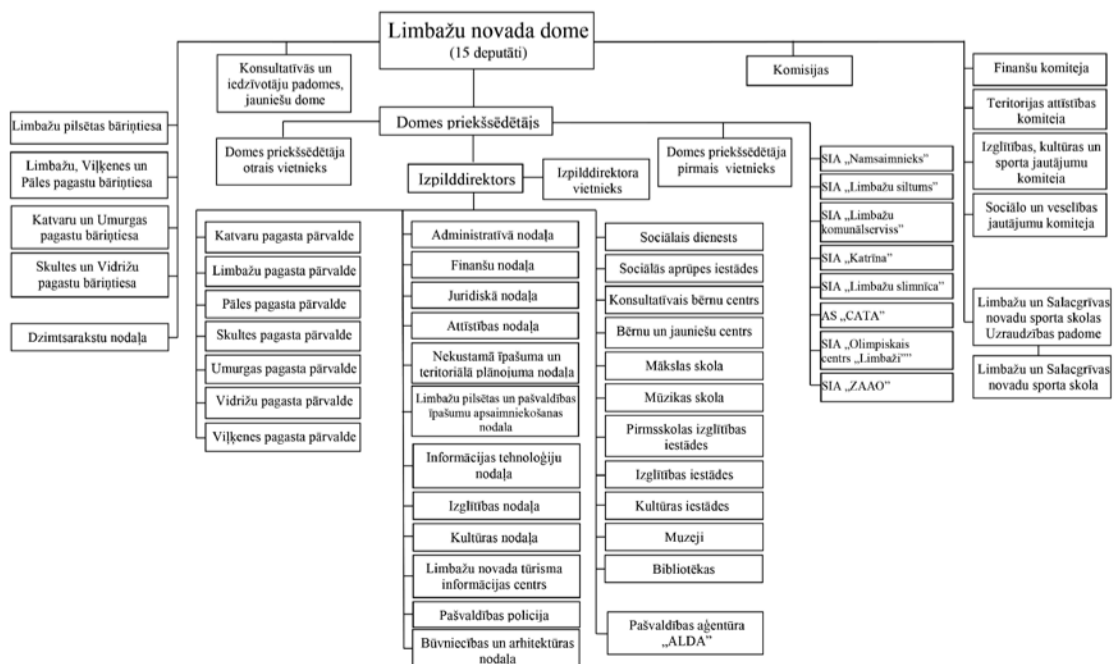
Limbažu novada dome
(15 deputāti)

Konsultatīvās un iedzīvotāju padomes, jauniešu dome

Komisijas

Finanšu komiteja

Teritorijas attīstības komiteja

Izglītības, kultūras un sporta jautājumu komiteja

Sociālo un veselības jautājumu komiteja

Limbažu pilsētas bāriņtiesa

Limbažu, Viļķenes un Pāles pagastu bāriņtiesa

Katvaru un Umurgas pagastu bāriņtiesa

Skultes un Vidrižu pagastu bāriņtiesa

Dzimtsarakstu nodaļa

Domes priekšsēdētājs

Domes priekšsēdētāja otrais vietnieks

Domes priekšsēdētāja pirmais vietnieks

Izpilddirektors

Izpilddirektora vietnieks

SIA „Namsaimnieks"

SIA „Limbažu siltums"

SIA „Limbažu komunālserviss"

SIA „Katrīna"

SIA „Limbažu slimnīca"

AS „CATA"

SIA „Olimpiskais centrs „Limbaži""

SIA „ZAAO"

Limbažu un Salacgrīvas novadu sporta skolas Uzraudzības padome

Limbažu un Salacgrīvas novadu sporta skola

Katvaru pagasta pārvalde

Limbažu pagasta pārvalde

Pāles pagasta pārvalde

Skultes pagasta pārvalde

Umurgas pagasta pārvalde

Vidrižu pagasta pārvalde

Viļķenes pagasta pārvalde

Administratīvā nodaļa

Finanšu nodaļa

Juridiskā nodaļa

Attīstības nodaļa

Nekustamā īpašuma un teritoriālā plānojuma nodaļa

Limbažu pilsētas un pašvaldības īpašumu apsaimniekošanas nodaļa

Informācijas tehnoloģiju nodaļa

Izglītības nodaļa

Kultūras nodaļa

Limbažu novada tūrisma informācijas centrs

Pašvaldības policija

Būvniecības un arhitektūras nodaļa

Sociālais dienests

Sociālās aprūpes iestādes

Konsultatīvais bērnu centrs

Bērnu un jauniešu centrs

Mākslas skola

Mūzikas skola

Pirmsskolas izglītības iestādes

Izglītības iestādes

Kultūras iestādes

Muzeji

Bibliotēkas

Pašvaldības aģentūra „ALDA"